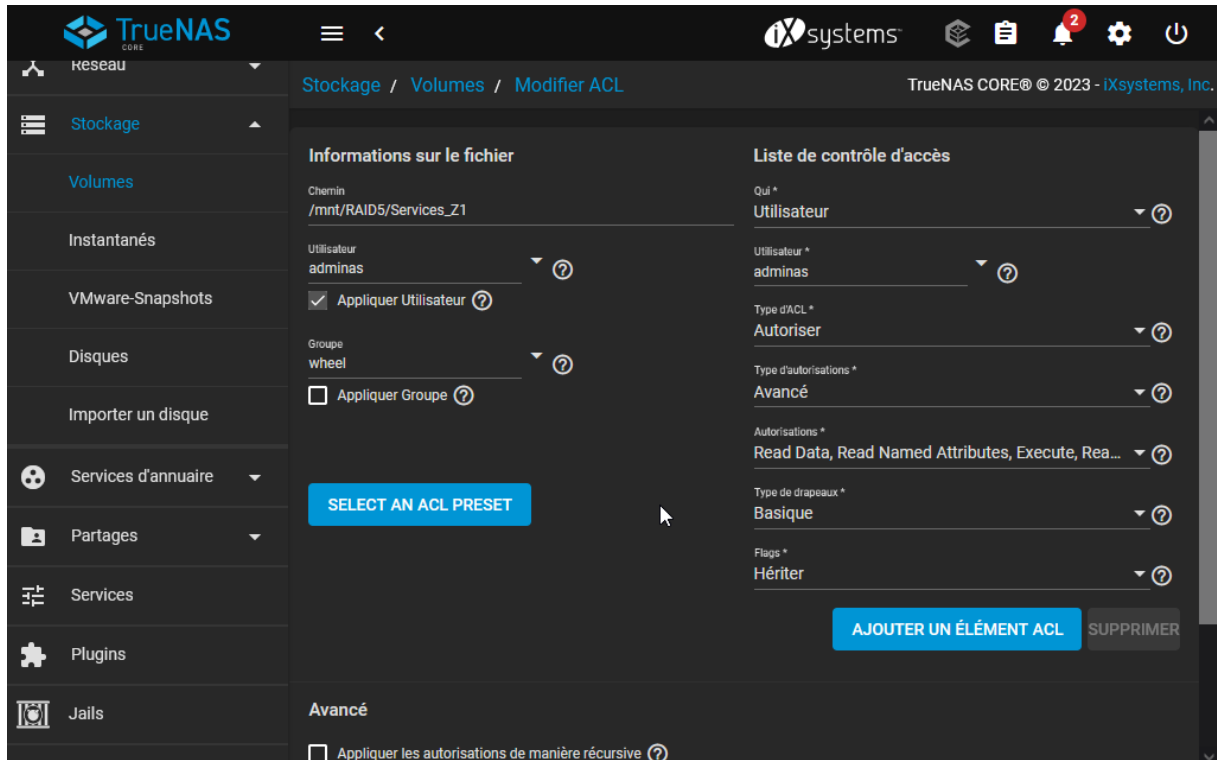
TrueNAS CORE

iXsystems

2

Réseau

Stockage

Volumes

Instantanés

VMware-Snapshots

Disques

Importer un disque

Services d'annuaire

Partages

Services

Plugins

Jails

Stockage / Volumes / Modifier ACL

TrueNAS CORE® © 2023 - iXsystems, Inc.

Informations sur le fichier

Chemin
/mnt/RAID5/Services_Z1

Utilisateur
adminas

Appliquer Utilisateur

Groupe
wheel

Appliquer Groupe

SELECT AN ACL PRESET

Liste de contrôle d'accès

Qui *
Utilisateur

Utilisateur *
adminas

Type d'ACL *
Autoriser

Type d'autorisations *
Avancé

Autorisations *
Read Data, Read Named Attributes, Execute, Rea...

Type de drapeaux *
Basique

Flags *
Hériter

AJOUTER UN ÉLÉMENT ACL

SUPPRIMER

Avancé

Appliquer les autorisations de manière récursive